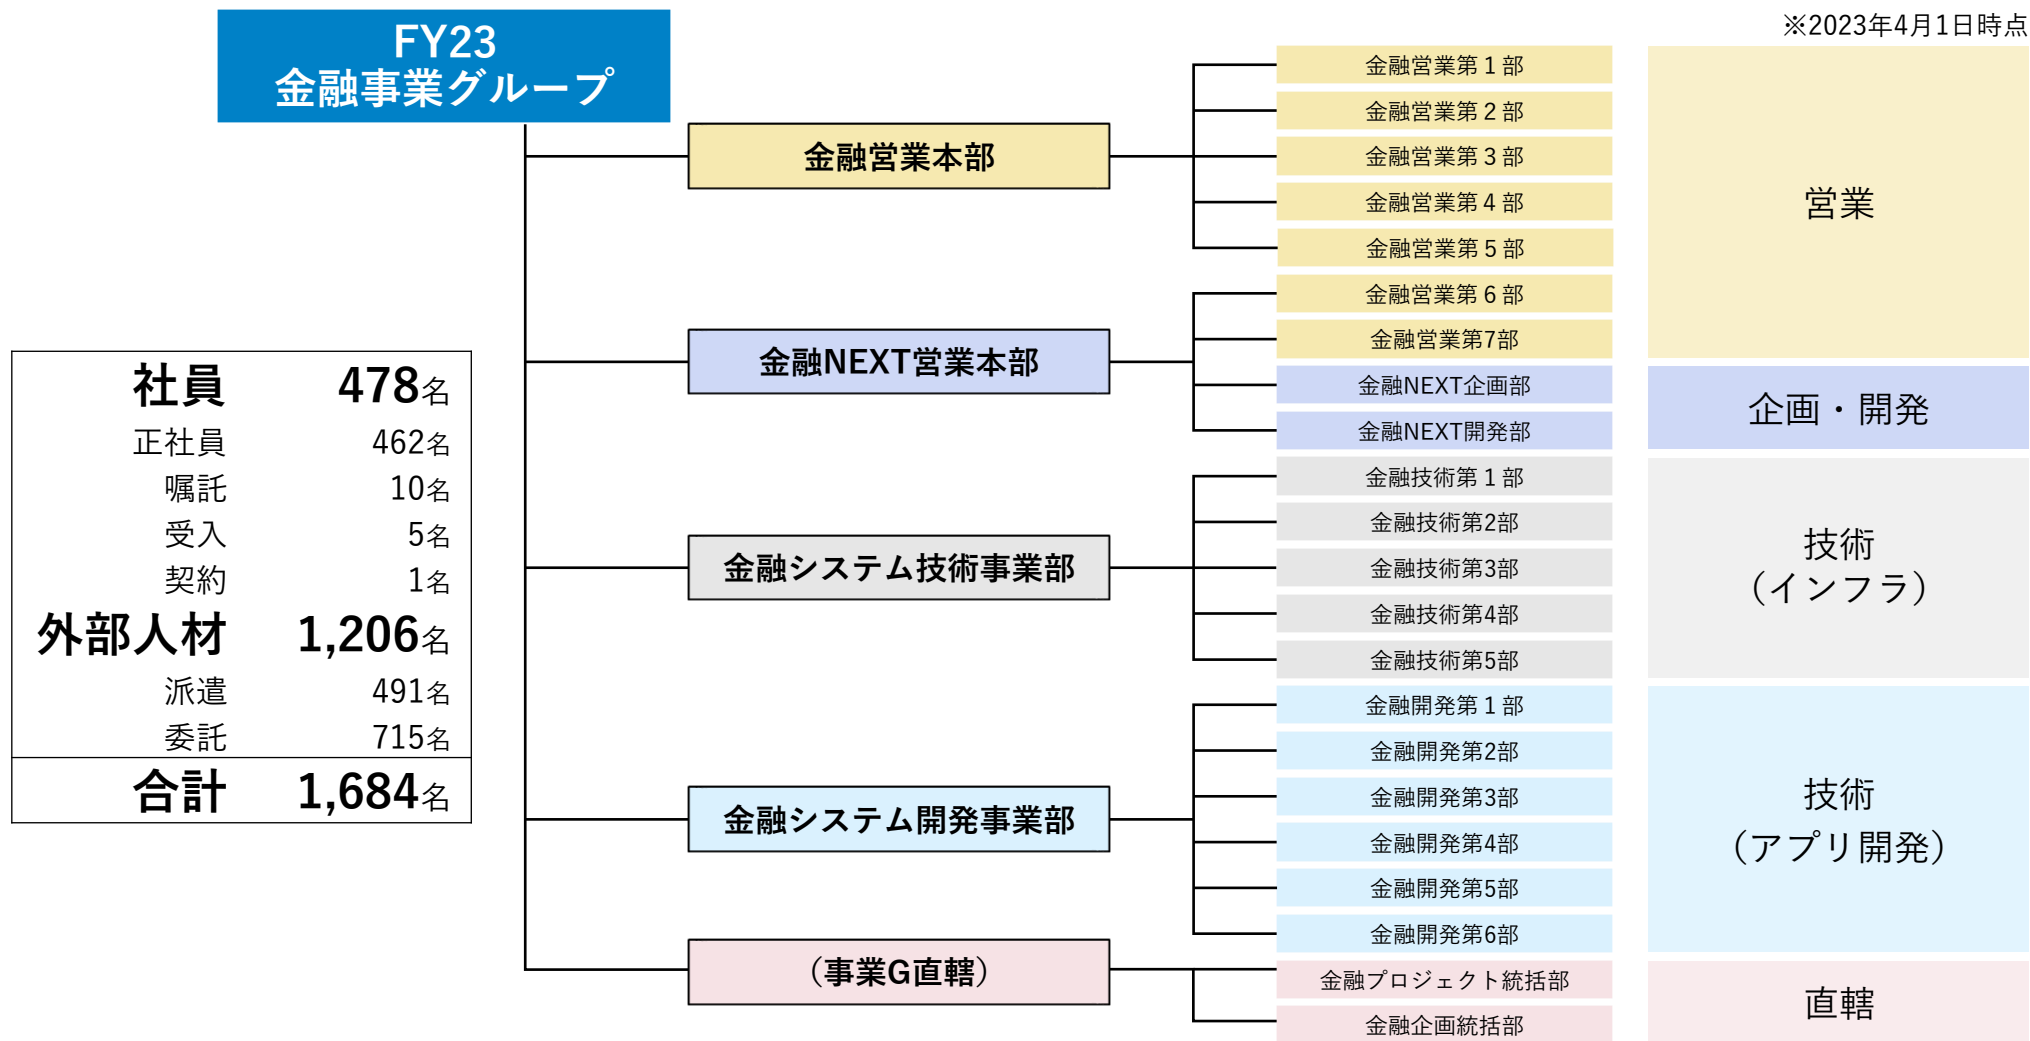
※2023年4月1日時点

FY23
金融事業グループ

| 社員 | 478名 |
|---|---|
| 正社員 | 462名 |
| 嘱託 | 10名 |
| 受入 | 5名 |
| 契約 | 1名 |
| 外部人材 | 1,206名 |
| 派遣 | 491名 |
| 委託 | 715名 |
| 合計 | 1,684名 |

金融営業本部
金融営業第１部
金融営業第２部
金融営業第３部
金融営業第４部
金融営業第５部

金融NEXT営業本部
金融営業第６部
金融営業第7部
金融NEXT企画部
金融NEXT開発部

金融システム技術事業部
金融技術第１部
金融技術第2部
金融技術第3部
金融技術第4部
金融技術第5部

金融システム開発事業部
金融開発第１部
金融開発第2部
金融開発第3部
金融開発第4部
金融開発第5部
金融開発第6部

（事業G直轄）
金融プロジェクト統括部
金融企画統括部

営業
企画・開発
技術
（インフラ）
技術
（アプリ開発）
直轄